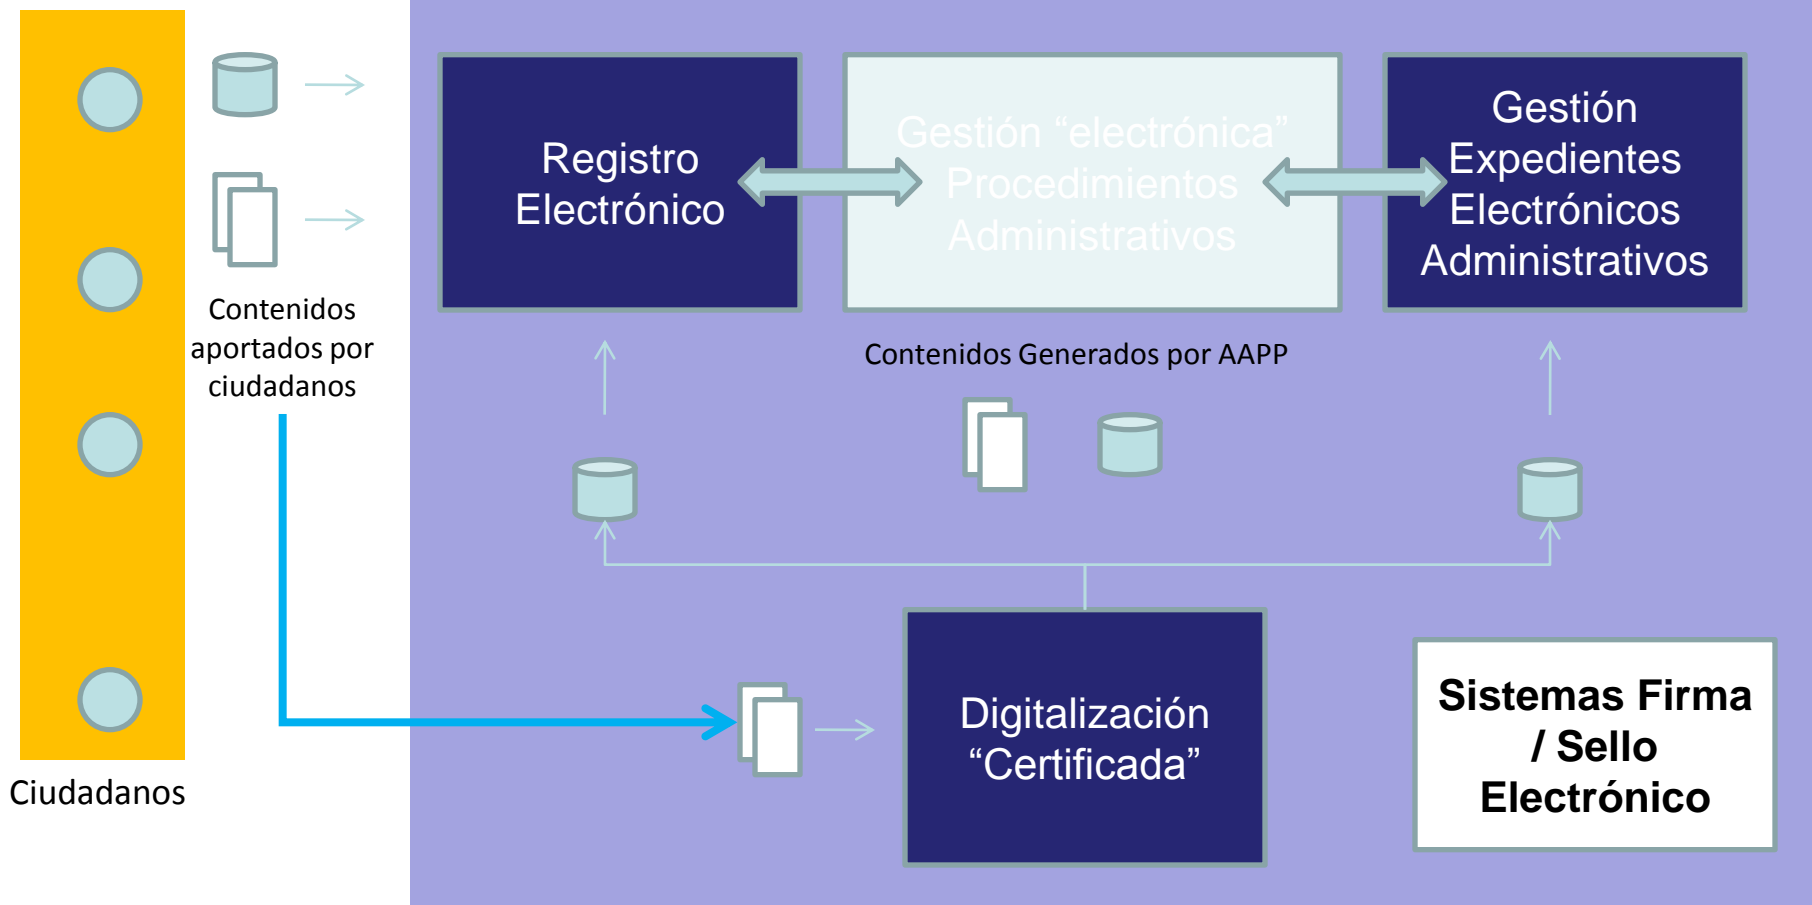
Contenidos aportados por ciudadanos

Ciudadanos

Registro Electrónico

Gestión “electrónica” Procedimientos Administrativos

Gestión Expedientes Electrónicos Administrativos

Contenidos Generados por AAPP

Digitalización “Certificada”

Sistemas Firma / Sello Electrónico